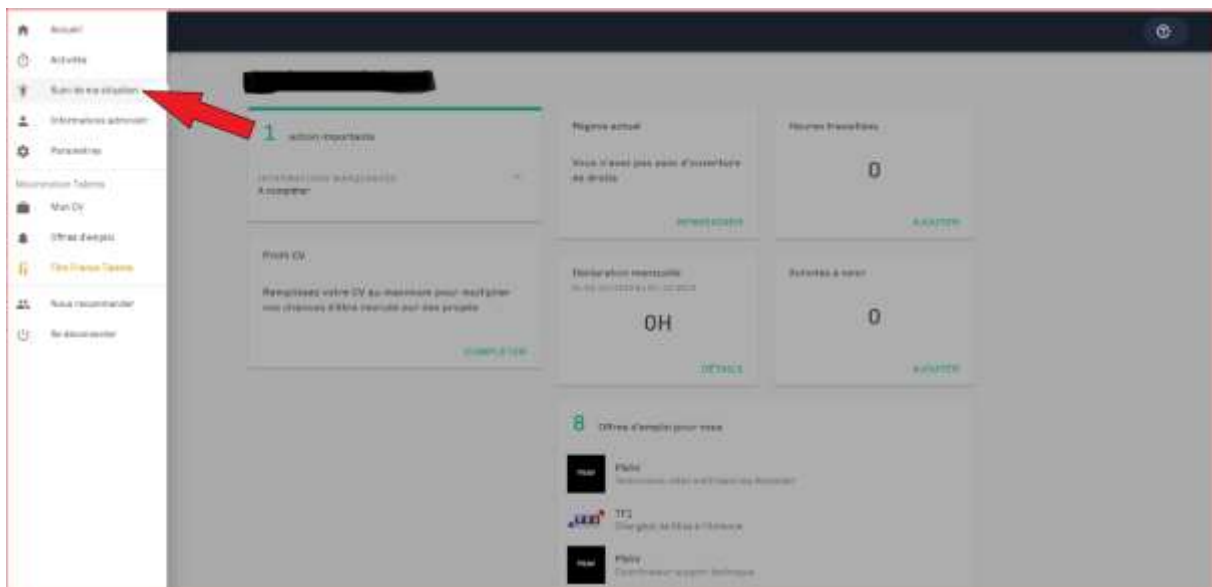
Accueil
Activités
Suivi de ma situation
Informations administr.
Paramètres
Mouvement Talents
Mon CV
Offres d'emploi
Film France Talents
Nous recommander
Se déconnecter

1 action importante
INFORMATIONS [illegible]
À compléter

Profil CV
Remplissez votre CV au maximum pour multiplier vos chances d'être recruté sur des projets
COMPLÉTER

Régime actuel
Vous n'avez pas ouvert d'ouverture de droits
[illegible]

Heures travaillées
0
AJOUTER

Déclaration mensuelle
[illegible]
0H
DÉTAILS

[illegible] à venir
0
AJOUTER

8 Offres d'emploi pour vous
Mahi
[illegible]
TF1
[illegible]
Mahi
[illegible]